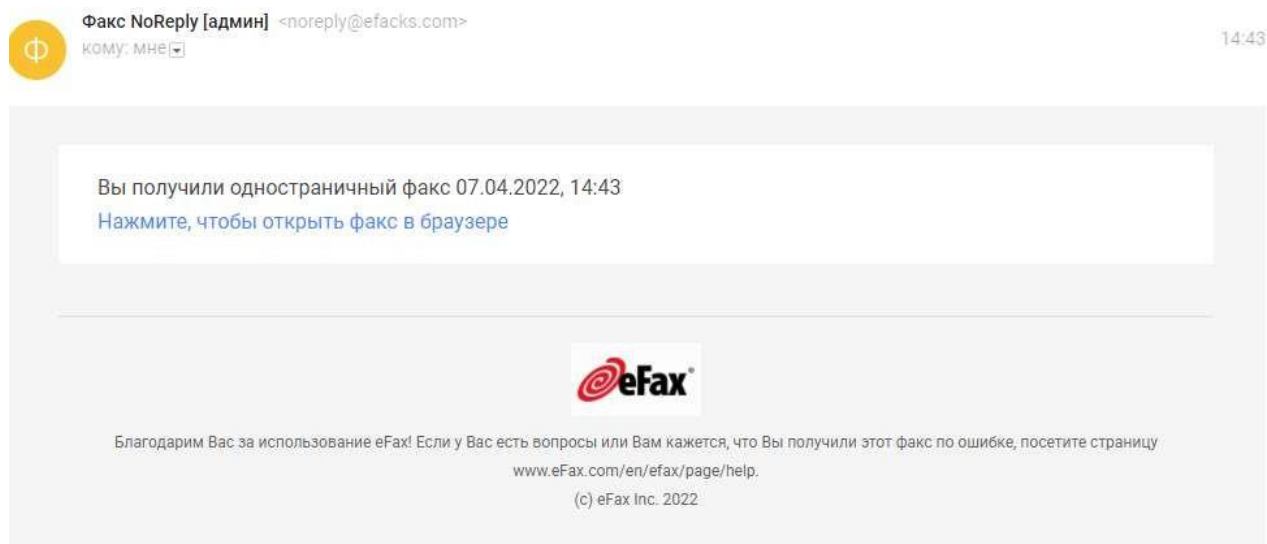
Ф

Факс NoReply [админ] <noreply@efacks.com>
кому: мне

14:43

Вы получили одностраничный факс 07.04.2022, 14:43
Нажмите, чтобы открыть факс в браузере

eFax®

Благодарим Вас за использование eFax! Если у Вас есть вопросы или Вам кажется, что Вы получили этот факс по ошибке, посетите страницу www.eFax.com/en/efax/page/help.
(c) eFax Inc. 2022